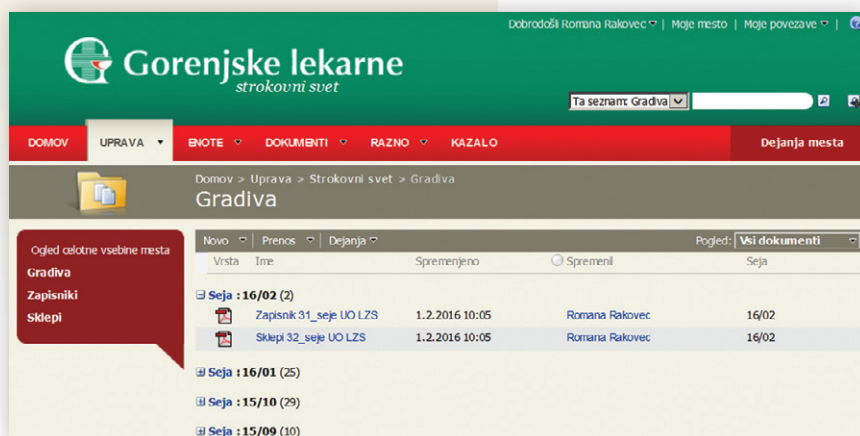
Dobrodošli Romana Rakovec | Moje mesto | Moje povezave |

Gorenjske lekarne
strokovni svet

Ta seznam: Gradiva

DOMOV | UPRAVA | ENOTE | DOKUMENTI | RAZNO | KAZALO | Dejanja mesta

Domov > Uprava > Strokovni svet > Gradiva
Gradiva

Ogled celotne vsebine mesta
Gradiva
Zapisniki
Sklepi

Novo | Prenos | Dejanja | Pogled: Vsi dokumenti

| Vrsta | Ime | Spremenjeno | Spremenil | Seja |
|---|---|---|---|---|
| Seja : 16/02 (2) | | | | |
| | Zapisnik 31_seje UO LZS | 1.2.2016 10:05 | Romana Rakovec | 16/02 |
| | Sklepi 32_seje UO LZS | 1.2.2016 10:05 | Romana Rakovec | 16/02 |

Seja : 16/01 (25)
Seja : 15/10 (29)
Seja : 15/09 (10)